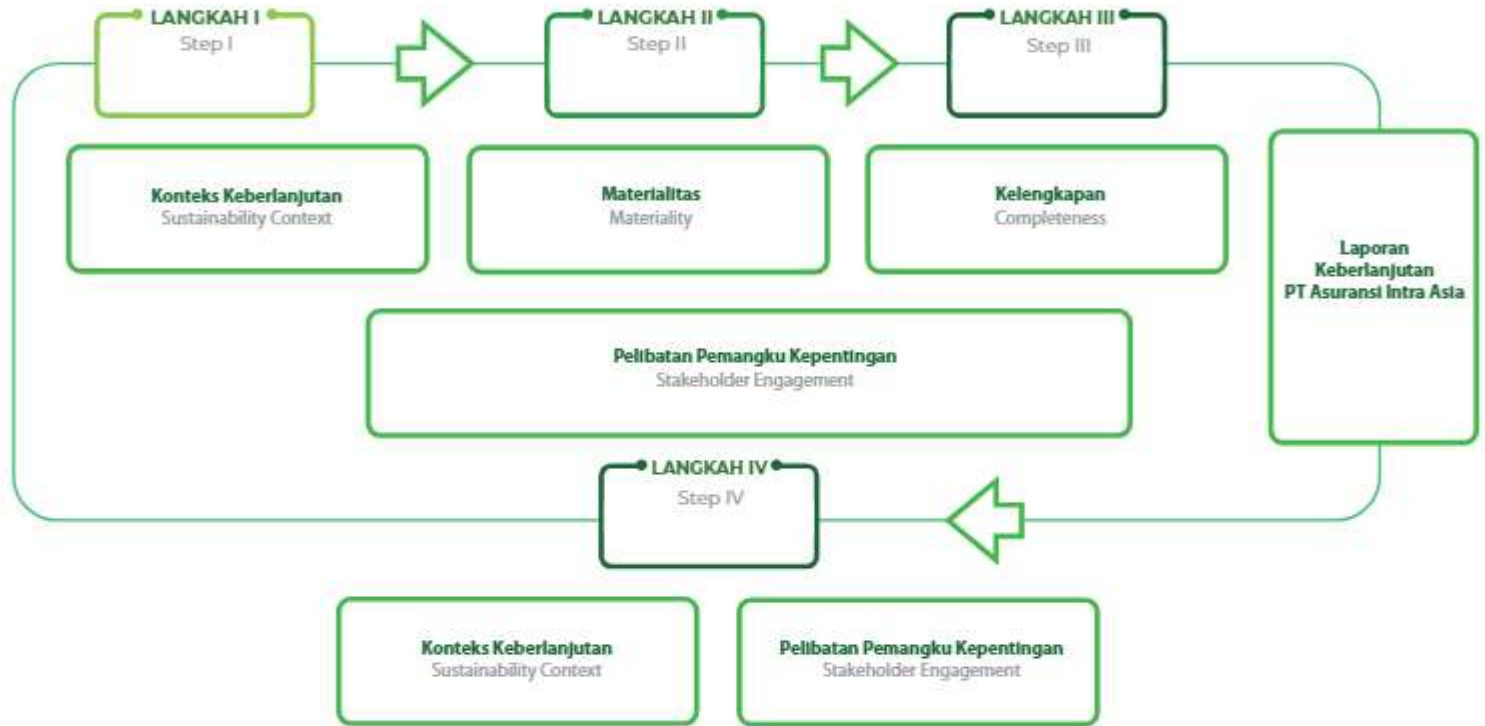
LANGKAH I
Step I

LANGKAH II
Step II

LANGKAH III
Step III

Konteks Keberlanjutan
Sustainability Context

Materialitas
Materiality

Kelengkapan
Completeness

Laporan Keberlanjutan PT Asuransi Intra Asia

Pelibatan Pemangku Kepentingan
Stakeholder Engagement

LANGKAH IV
Step IV

Konteks Keberlanjutan
Sustainability Context

Pelibatan Pemangku Kepentingan
Stakeholder Engagement